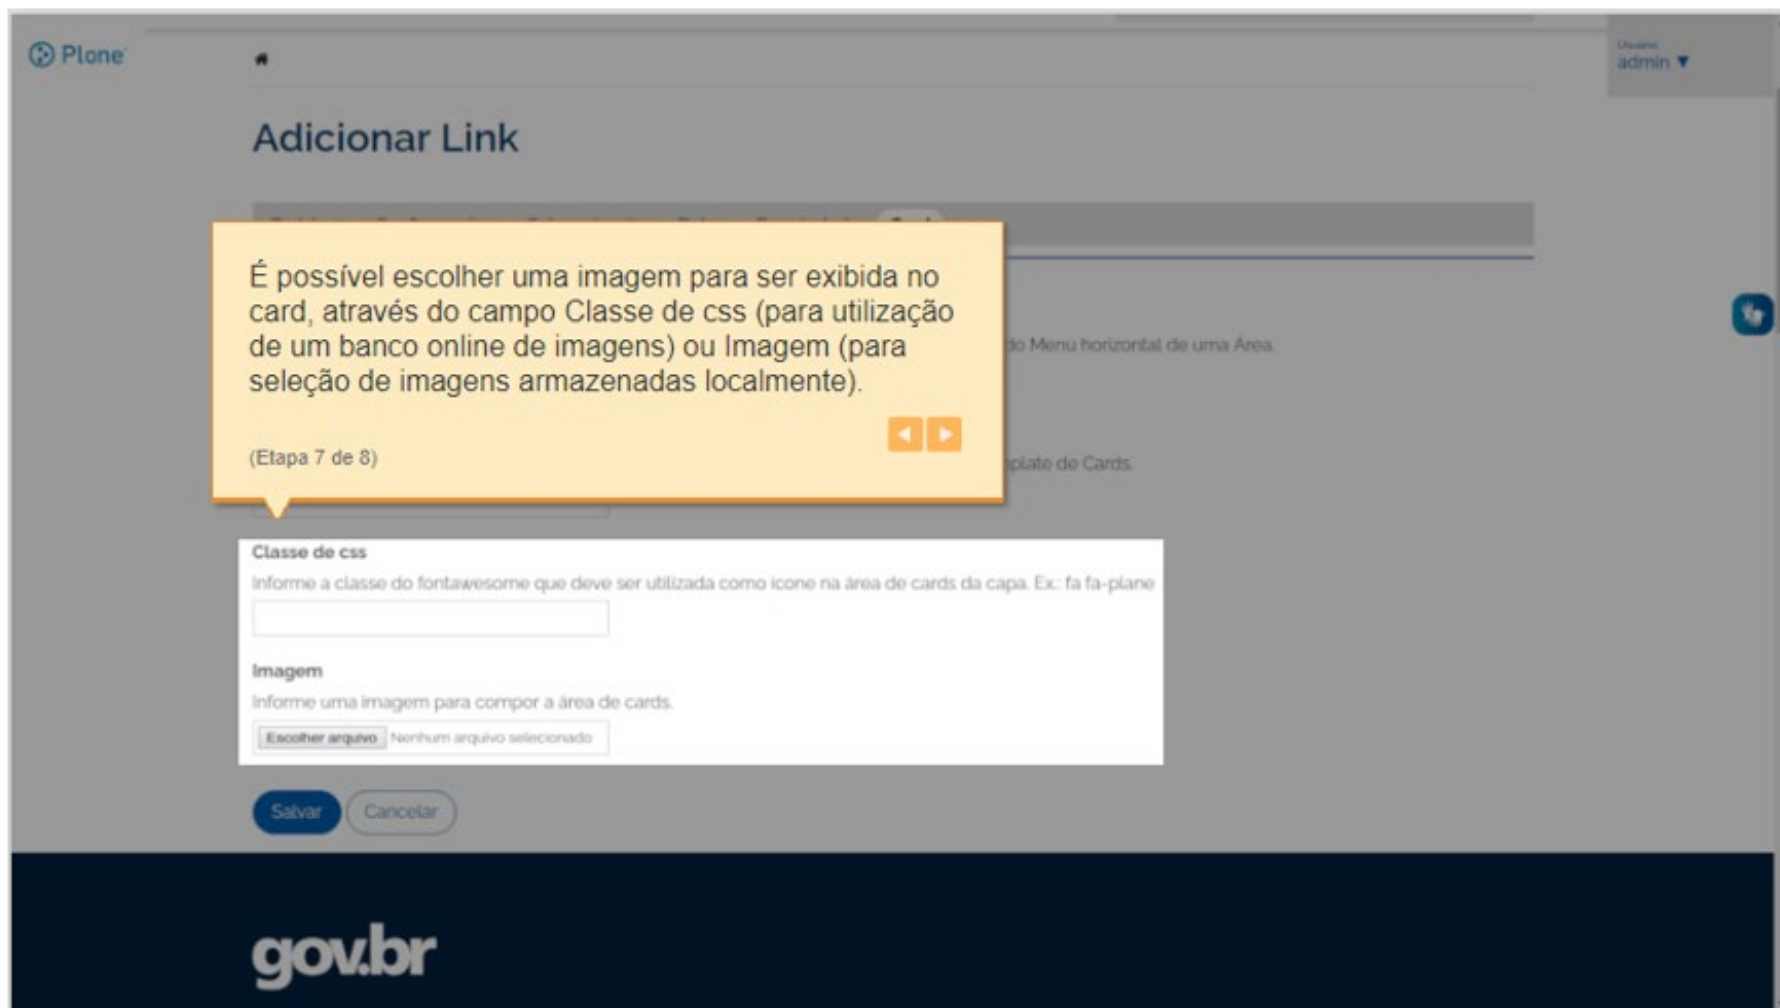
Plone

Usuário
admin ▼

Adicionar Link

É possível escolher uma imagem para ser exibida no card, através do campo Classe de css (para utilização de um banco online de imagens) ou Imagem (para seleção de imagens armazenadas localmente).

(Etapa 7 de 8)

do Menu horizontal de uma Área.

plate de Cards.

Classe de css
Informe a classe do fontawesome que deve ser utilizada como icone na área de cards da capa. Ex.: fa fa-plane

Imagem
Informe uma imagem para compor a área de cards.
Escolher arquivo Nenhum arquivo selecionado

Salvar Cancelar

gov.br